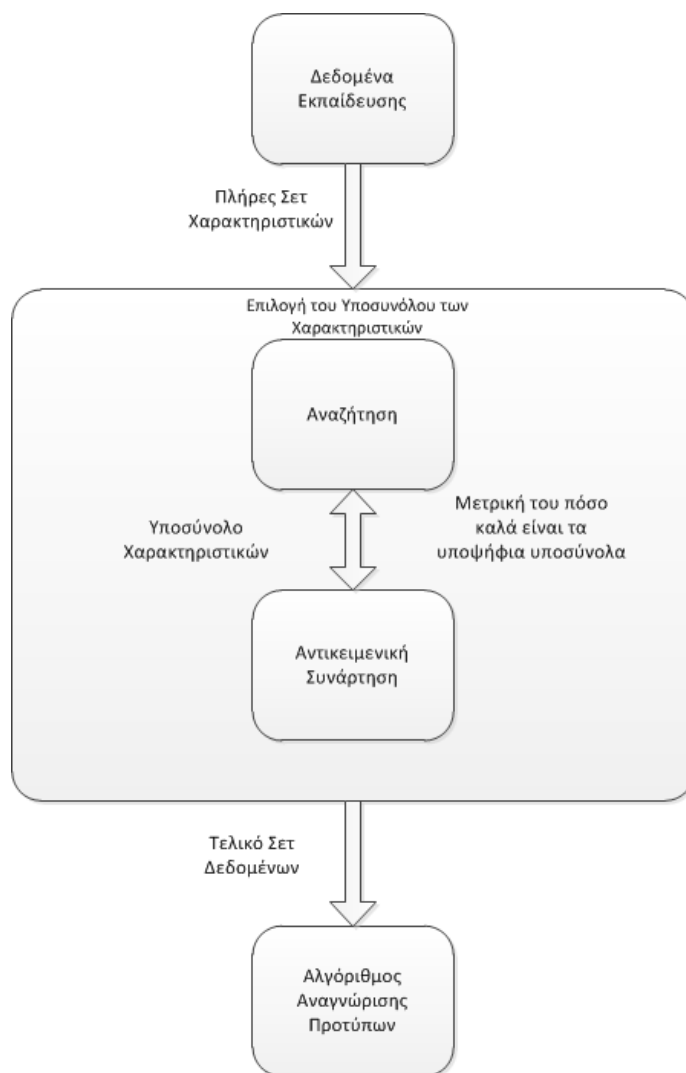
Δεδομένα Εκπαίδευσης

Πλήρες Σετ Χαρακτηριστικών

Επιλογή του Υποσυνόλου των Χαρακτηριστικών

Αναζήτηση

Υποσύνολο Χαρακτηριστικών

Μετρική του πόσο καλά είναι τα υποψήφια υποσύνολα

Αντικειμενική Συνάρτηση

Τελικό Σετ Δεδομένων

Αλγόριθμος Αναγνώρισης Προτύπων